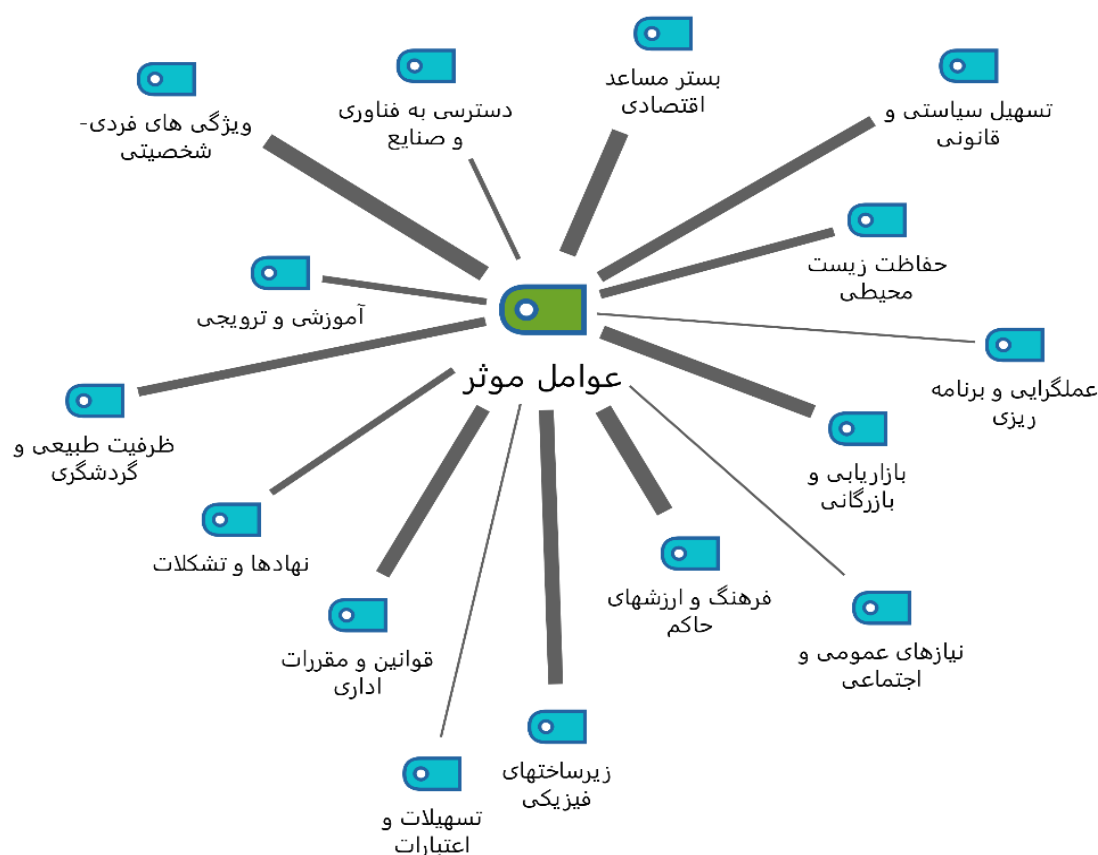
عوامل موثر

ویژگی های فردی- شخصیتی

دسترسی به فناوری و صنایع

بستر مساعد اقتصادی

تسهیل سیاستی و قانونی

حفاظت زیست محیطی

آموزشی و ترویجی

عملگرایی و برنامه ریزی

ظرفیت طبیعی و گردشگری

بازاریابی و بازرگانی

نهادها و تشکلات

فرهنگ و ارزشهای حاکم

نیازهای عمومی و اجتماعی

قوانین و مقررات اداری

زیرساختهای فیزیکی

تسهیلات و اعتبارات